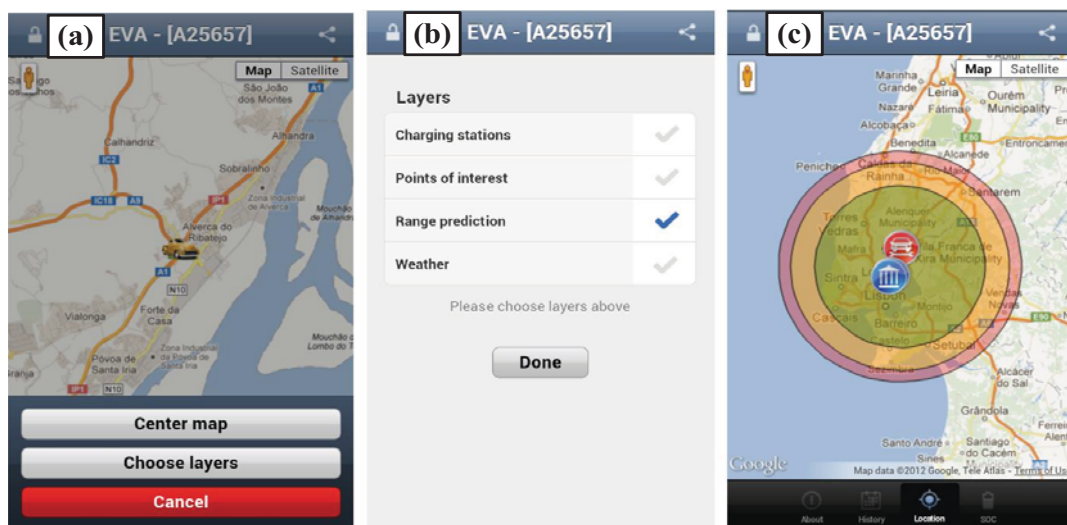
(a) EVA - [A25657]

Map Satellite

São João dos Montes

A1

Calhandriz

Alhandra

IC2

Sobralinho

IC18 A9

Zona Industrial de Alverca

Alverca do Ribatejo

Mouchão do Lombo

A1

N10

Vialonga

Forte da Casa

Zona Industrial da Póvoa de Santa Iria

Póvoa de Santa Iria

N10

IP1

Mouchão do Lombo do Tejo

Center map

Choose layers

Cancel

(b) EVA - [A25657]

Layers

Charging stations

Points of interest

Range prediction

Weather

Please choose layers above

Done

(c) EVA - [A25657]

Map Satellite

Marinha Grande

Leiria

Ourém Municipality

Nazaré

Fátima

Alcobaça

Benedita

Alcanede

Entroncamento

Peniche

Caldas da Rainha

Rio Maior

Santarém

Torres Vedras

Alenquer Municipality

Mafra

Vila Franca de Xira Municipality

Sintra

Lisbon

Montijo

Vendas Novas

Cascais

Barreiro

Setúbal

Sesimbra

Alcácer do Sal

Grândola

Santo André

Santiago do Cacém

Ferreira do Alentejo

Google

Map data ©2012 Google, Tele Atlas - Terms of Use

About History Location SOC